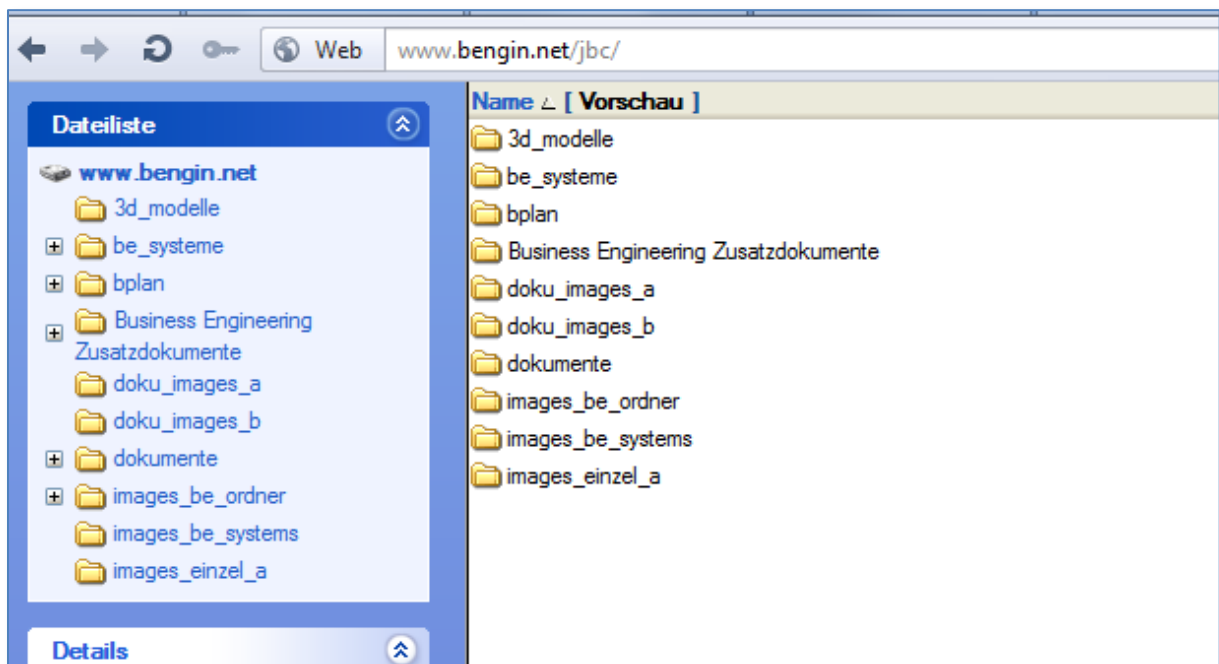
Web www.bengin.net/jbc/

Dateiliste

www.bengin.net
3d_modelle
be_systeme
bplan
Business Engineering Zusatzdokumente
doku_images_a
doku_images_b
dokumente
images_be_ordner
images_be_systems
images_einzel_a

Details

Name [ Vorschau ]
3d_modelle
be_systeme
bplan
Business Engineering Zusatzdokumente
doku_images_a
doku_images_b
dokumente
images_be_ordner
images_be_systems
images_einzel_a